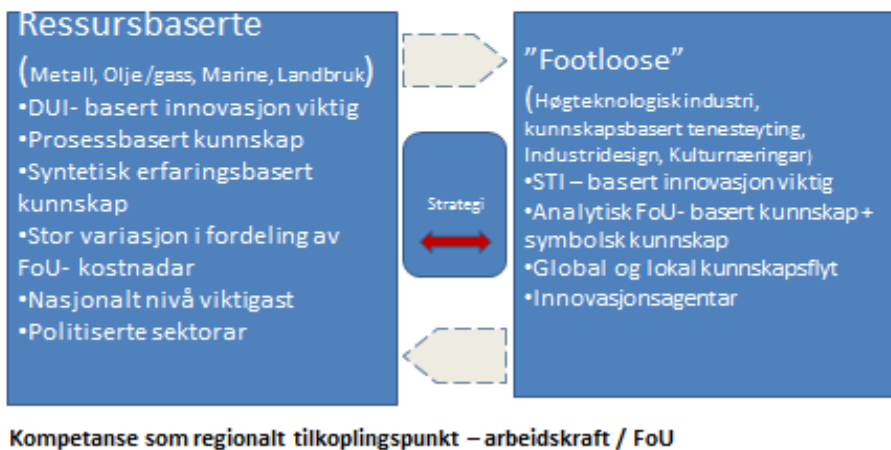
Ressursbaserte

(Metall, Olje/gass, Marine, Landbruk)

•DUI- basert innovasjon viktig
•Prosessbasert kunnskap
•Syntetisk erfaringsbasert kunnskap
•Stor variasjon i fordeling av FoU- kostnadar
•Nasjonalt nivå viktigast
•Politiserte sektorar

Strategi

"Footloose"

(Høgteknologisk industri, kunnskapsbasert tenesteyting, Industridesign, Kulturnæringar)

•STI – basert innovasjon viktig
•Analytisk FoU- basert kunnskap + symbolsk kunnskap
•Global og lokal kunnskapsflyt
•Innovasjonsagentar

Kompetanse som regionalt tilkoplingspunkt – arbeidskraft / FoU